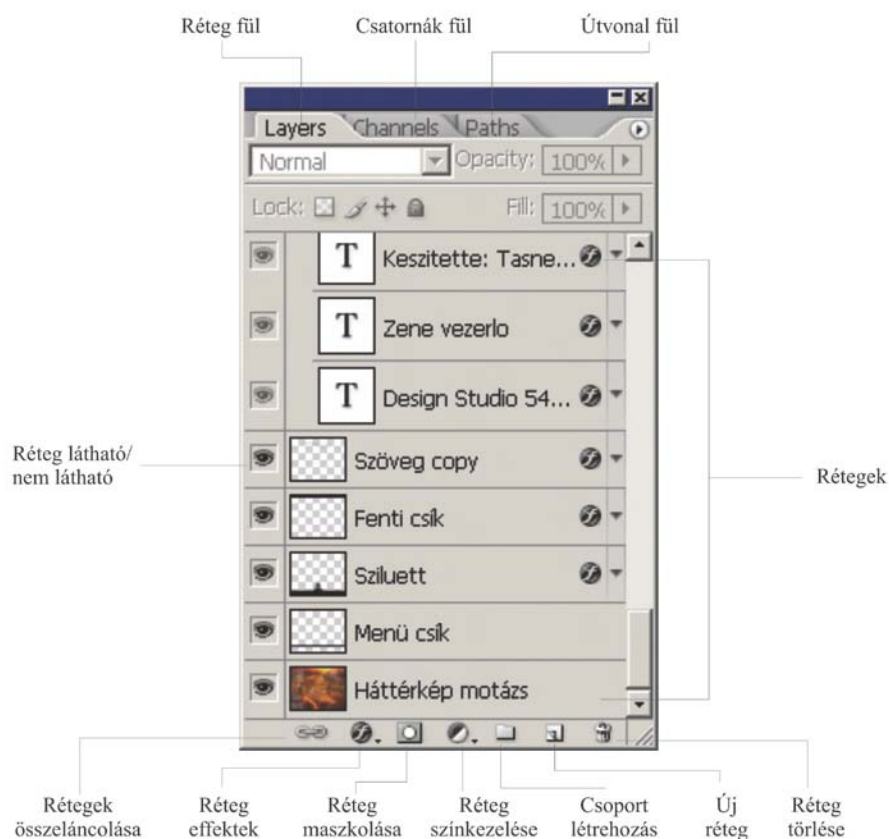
Réteg fül
Csatornák fül
Útvonal fül

Layers Channels Paths
Normal
Opacity: 100%
Lock:
Fill: 100%

T Keszitette: Tasne...
T Zene vezerlo
T Design Studio 54...
Szöveg copy
Fenti csík
Sziluett
Menü csík
Háttérkép motázs

Réteg látható/ nem látható

Rétegek

Rétegek összeláncolása
Réteg effektek
Réteg maszkolása
Réteg színkezelése
Csoport létrehozás
Új réteg
Réteg törlése